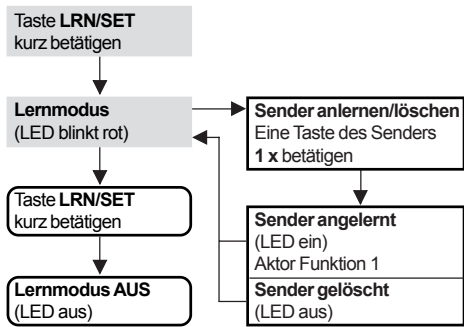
Taste **LRN/SET** kurz betätigen

**Lernmodus** (LED blinkt rot)

**Sender anlernen/löschen** Eine Taste des Senders **1 x** betätigen

Taste **LRN/SET** kurz betätigen

**Sender angelernt** (LED ein) Aktor Funktion 1

**Lernmodus AUS** (LED aus)

**Sender gelöscht** (LED aus)